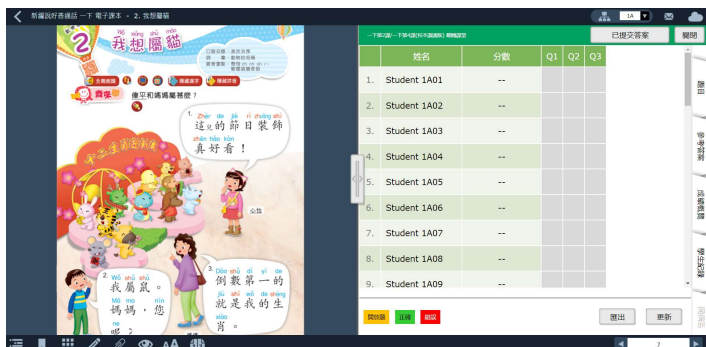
新編說好普通話 一下 電子課本 - 2. 我想屬貓

1A

2 我想屬貓

齊集

偉平和媽媽屬甚麼？

1. 這兒的節日裝飾真好看！

Zhèr de jié rì zhuāng shì
zhēn hǎo kàn

公仔

2. 我屬鼠。媽媽，您呢？

Wǒ shǔ shǔ
Mā ma nín
ne

3. 倒數第一的就是我的生肖。

Dào shǔ dì yī de
jiù shì wǒ de shēng
xiào

一下第2課(一下第4堂)我不讀甚麼) 聆聽練習

已提交答案

關閉

| | 姓名 | 分數 | Q1 | Q2 | Q3 |
|---|---|---|---|---|---|
| 1. | Student 1A01 | -- | | | |
| 2. | Student 1A02 | -- | | | |
| 3. | Student 1A03 | -- | | | |
| 4. | Student 1A04 | -- | | | |
| 5. | Student 1A05 | -- | | | |
| 6. | Student 1A06 | -- | | | |
| 7. | Student 1A07 | -- | | | |
| 8. | Student 1A08 | -- | | | |
| 9. | Student 1A09 | -- | | | |

開放題 正確 錯誤

匯出 更新

題目

參考答案

功能選項

學生記錄

7